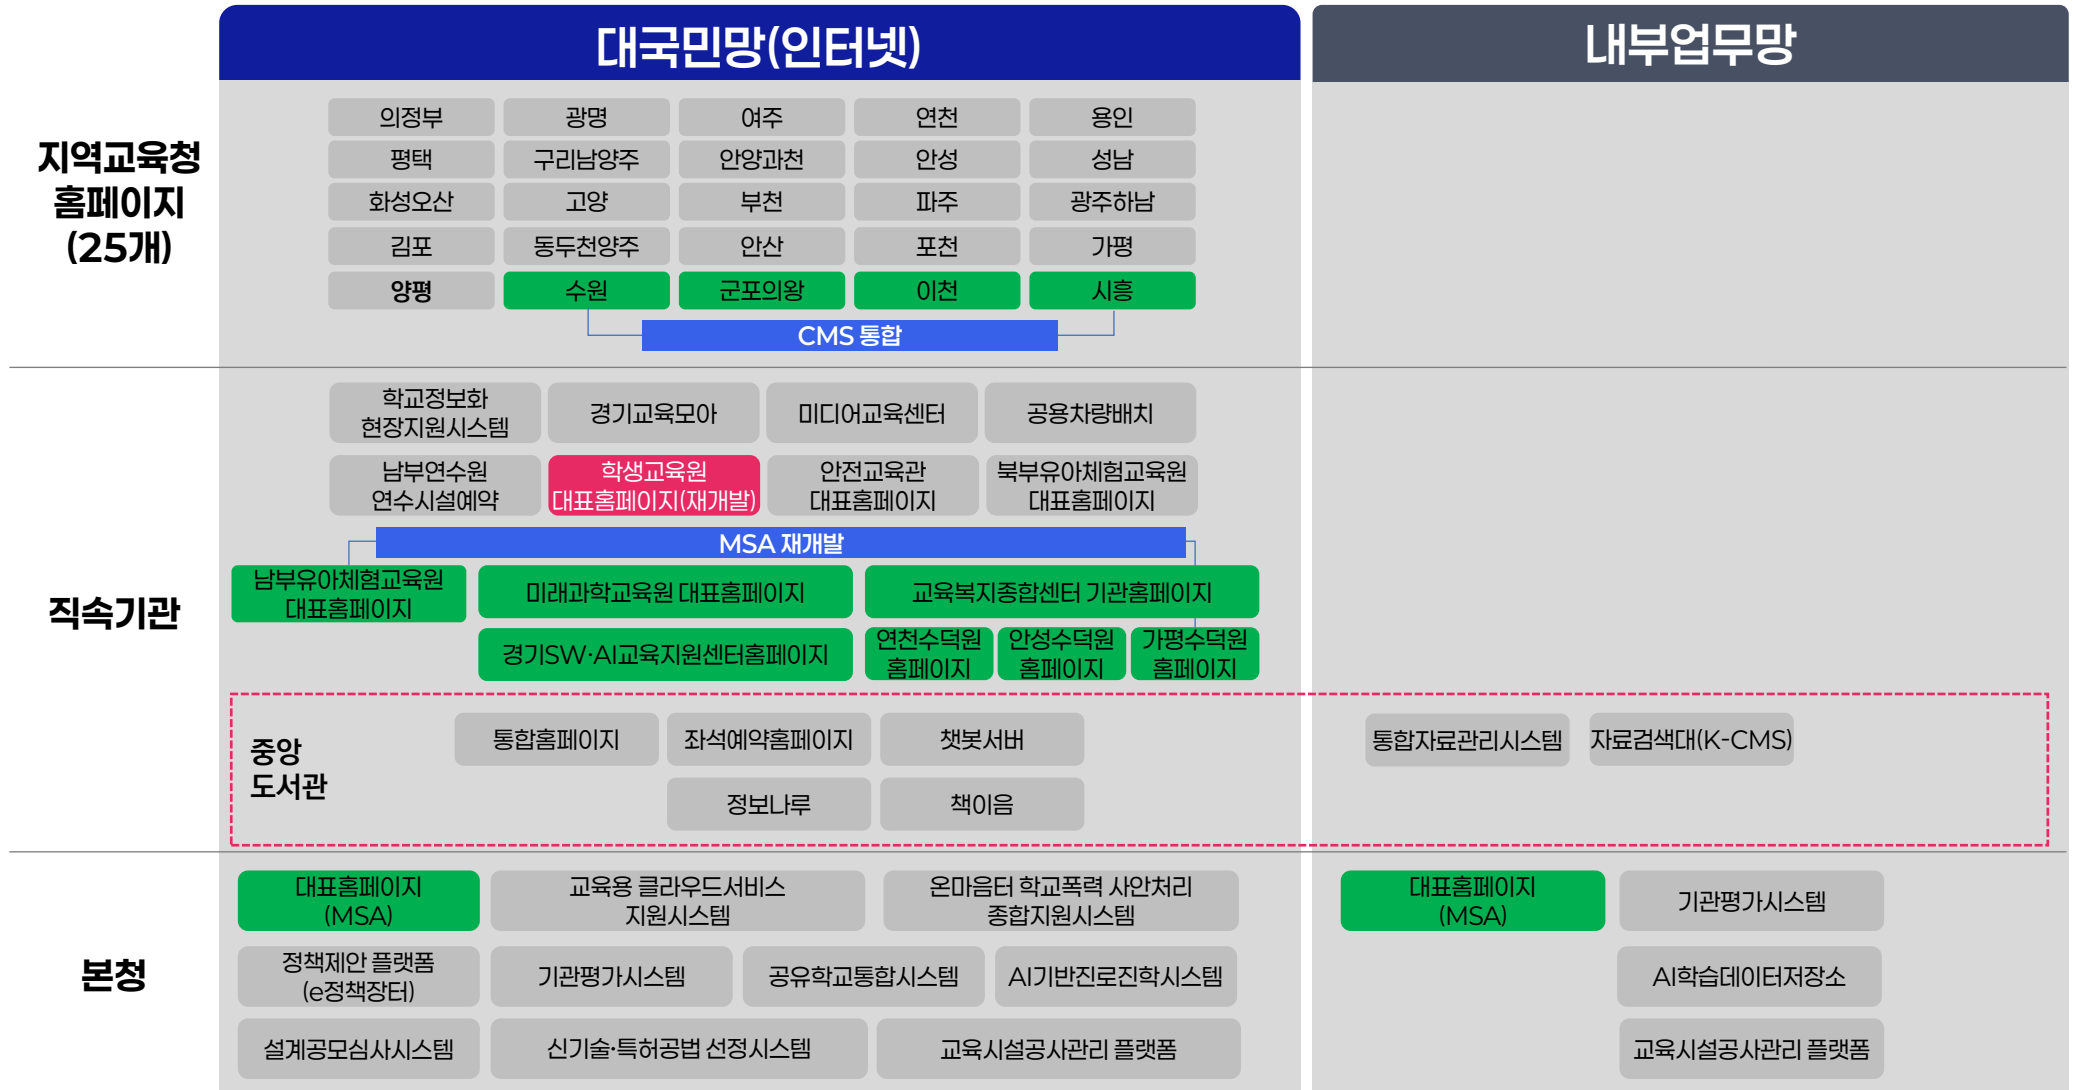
대국민망(인터넷)

내부업무망

지역교육청 홈페이지 (25개)

| 의정부 | 광명 | 여주 | 연천 | 용인 |
|---|---|---|---|---|
| 평택 | 구리남양주 | 안양과천 | 안성 | 성남 |
| 화성오산 | 고양 | 부천 | 파주 | 광주하남 |
| 김포 | 동두천양주 | 안산 | 포천 | 가평 |
| 양평 | 수원 | 군포의왕 | 이천 | 시흥 |

CMS 통합

직속기관

학교정보화 현장지원시스템
경기교육모아
미디어교육센터
공용차량배치
남부연수원 연수시설예약
학생교육원 대표홈페이지(재개발)
안전교육관 대표홈페이지
북부유아체험교육원 대표홈페이지

MSA 재개발

남부유아체험교육원 대표홈페이지
미래과학교육원 대표홈페이지
교육복지종합센터 기관홈페이지
경기SW·AI교육지원센터홈페이지
연천수덕원 홈페이지
안성수덕원 홈페이지
가평수덕원 홈페이지

중앙 도서관

통합홈페이지
좌석예약홈페이지
챗봇서버
정보나루
책이음
통합자료관리시스템
자료검색대(K-CMS)

본청

대표홈페이지 (MSA)
교육용 클라우드서비스 지원시스템
온마음터 학교폭력 사안처리 종합지원시스템
정책제안 플랫폼 (e정책장터)
기관평가시스템
공유학교통합시스템
AI기반진로진학시스템
설계공모심사시스템
신기술·특허공법 선정시스템
교육시설공사관리 플랫폼

대표홈페이지 (MSA)
기관평가시스템
AI학습데이터저장소
교육시설공사관리 플랫폼